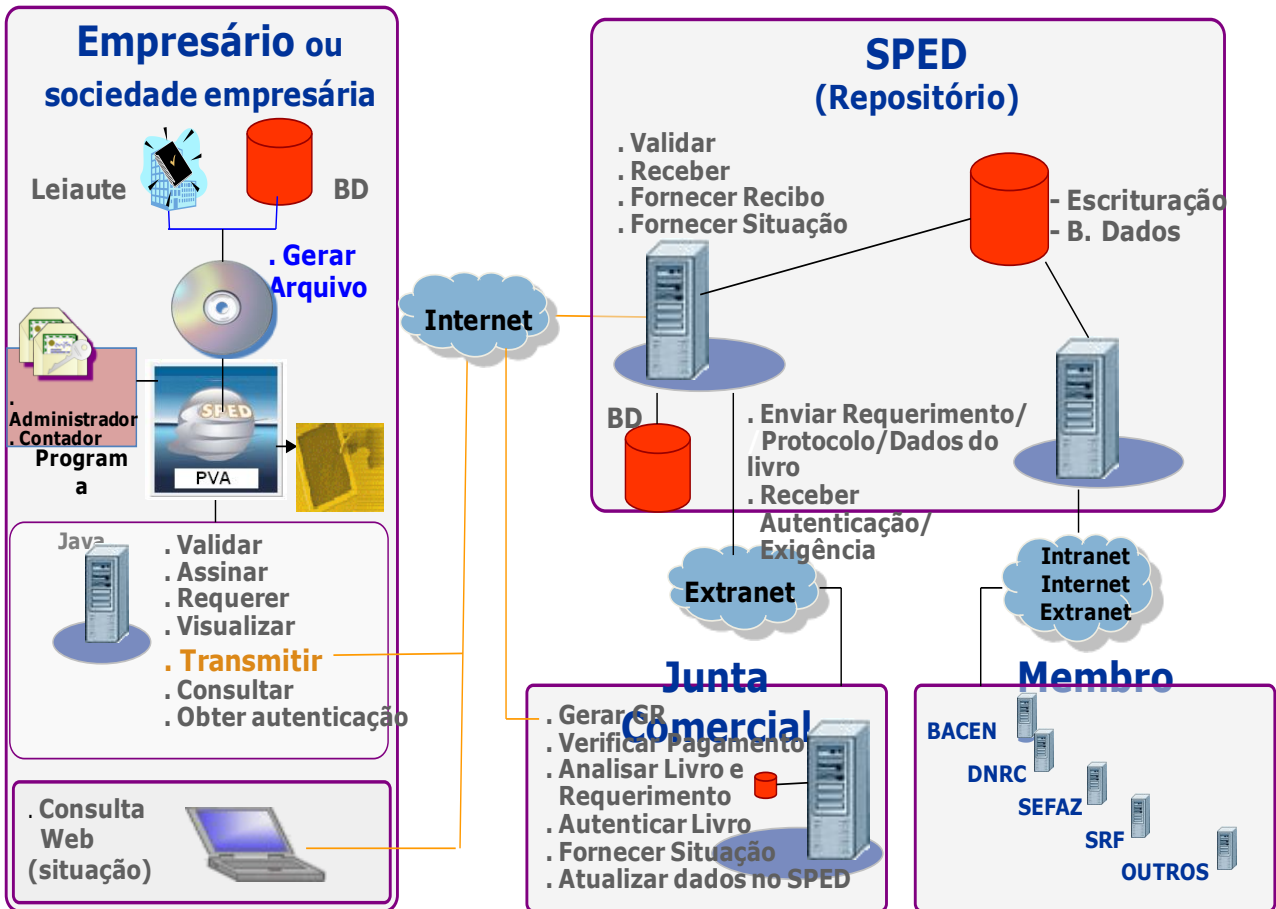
Empresário ou sociedade empresária

Leiaute

BD

. Gerar Arquivo

. Administrador
. Contador

Programa

SPED

PVA

Java

. Validar
. Assinar
. Requerer
. Visualizar
. Transmitir
. Consultar
. Obter autenticação

. Consulta Web (situação)

Internet

SPED
(Repositório)

. Validar
. Receber
. Fornecer Recibo
. Fornecer Situação

- Escrituração
- B. Dados

BD

. Enviar Requerimento/ Protocolo/Dados do livro
. Receber Autenticação/ Exigência

Extranet

Intranet
Internet
Extranet

Junta Comercial

. Gerar GR
. Verificar Pagamento
. Analisar Livro e Requerimento
. Autenticar Livro
. Fornecer Situação
. Atualizar dados no SPED

Membro

BACEN
DNRC
SEFAZ
SRF
OUTROS